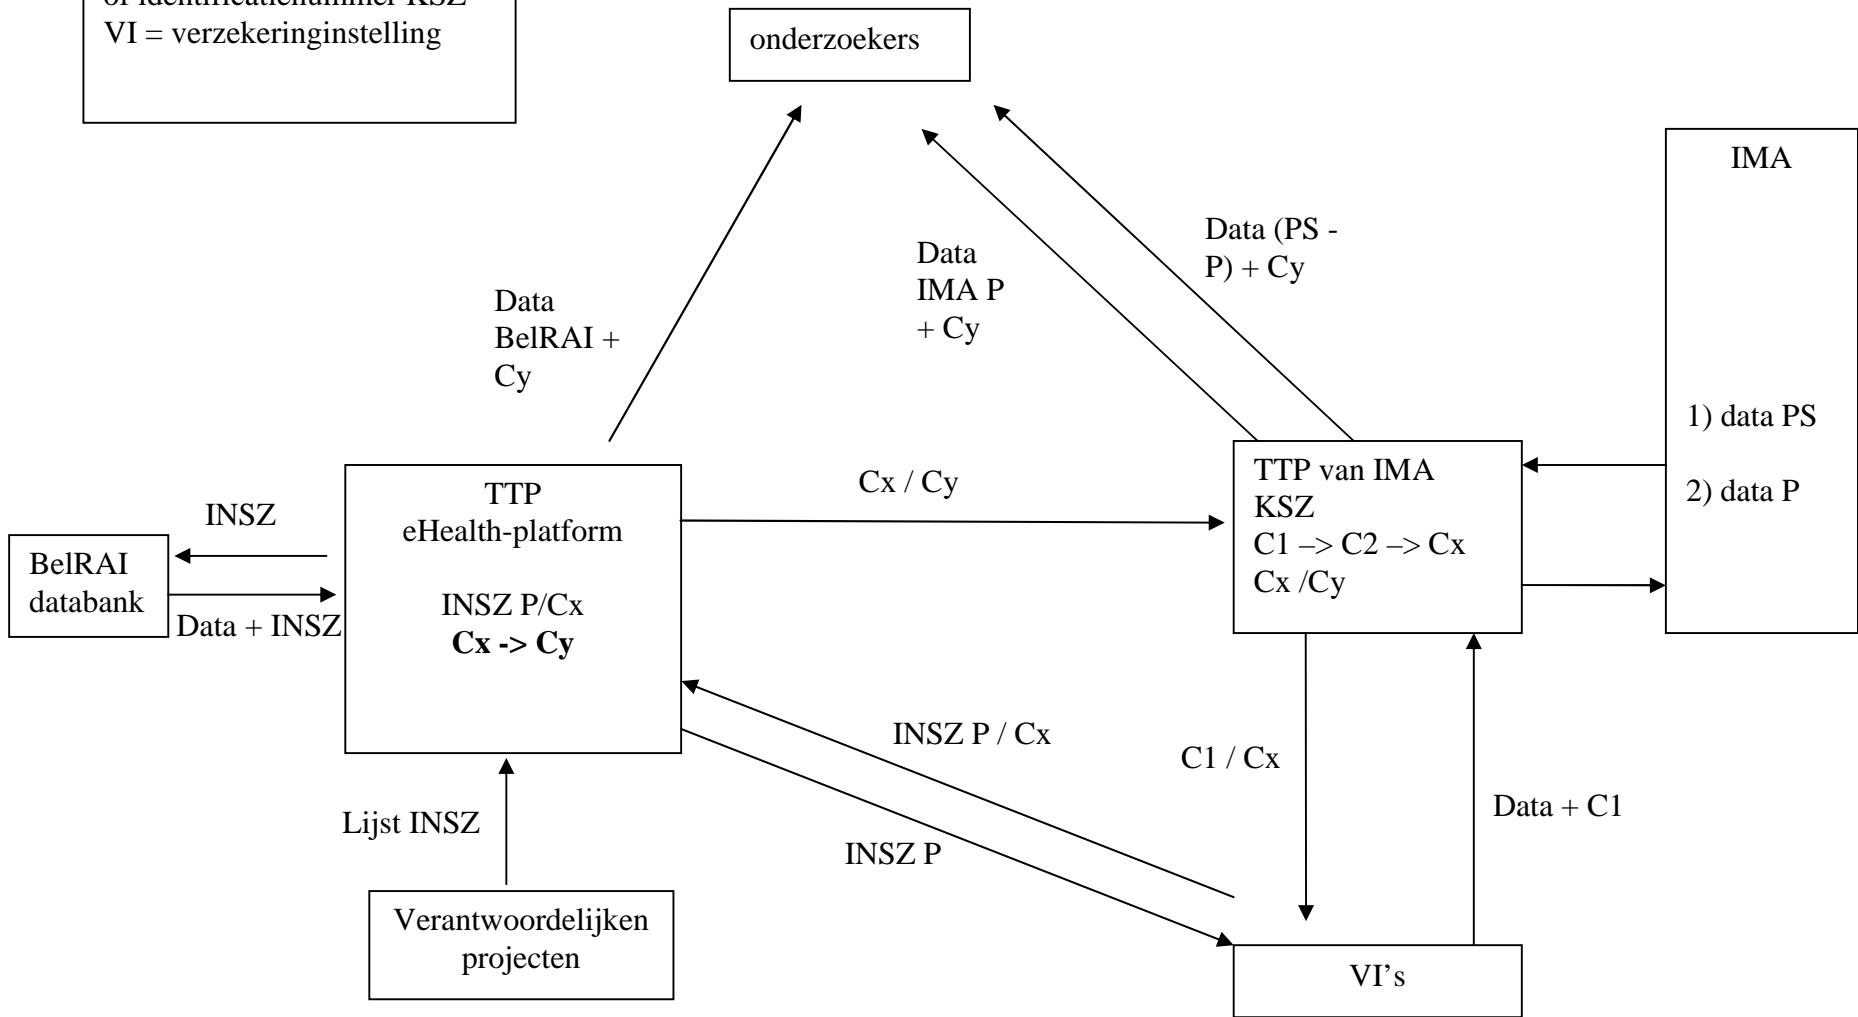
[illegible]
VI = verzekeringinstelling

onderzoekers

IMA

Data (PS - P) + Cy

Data IMA P + Cy

Data BelRAI + Cy

1) data PS

2) data P

TTP van IMA
KSZ
C1 –> C2 –> Cx
Cx /Cy

Cx / Cy

TTP
eHealth-platform

INSZ P/Cx
**Cx -> Cy**

INSZ

BelRAI databank

Data + INSZ

INSZ P / Cx

C1 / Cx

Data + C1

Lijst INSZ

INSZ P

Verantwoordelijken projecten

VI’s